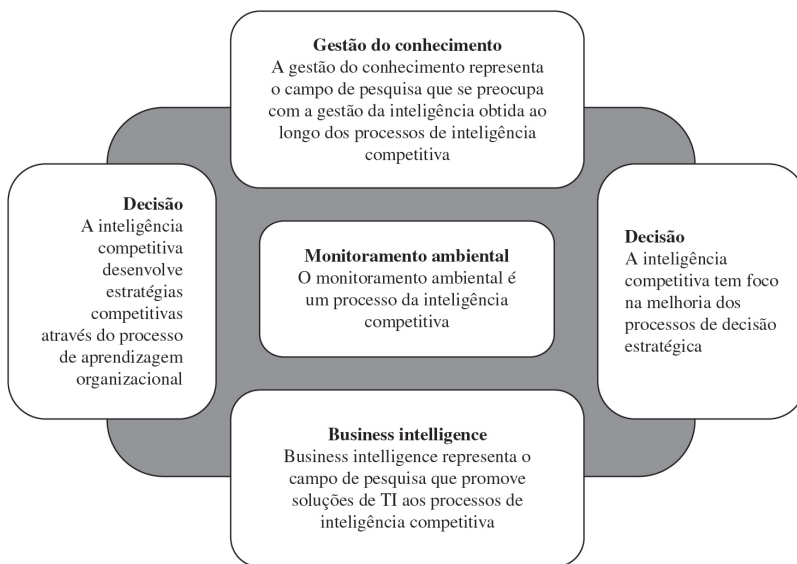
Gestão do conhecimento
A gestão do conhecimento representa o campo de pesquisa que se preocupa com a gestão da inteligência obtida ao longo dos processos de inteligência competitiva

Decisão
A inteligência competitiva desenvolve estratégias competitivas através do processo de aprendizagem organizacional

Monitoramento ambiental
O monitoramento ambiental é um processo da inteligência competitiva

Decisão
A inteligência competitiva tem foco na melhoria dos processos de decisão estratégica

Business intelligence
Business intelligence representa o campo de pesquisa que promove soluções de TI aos processos de inteligência competitiva